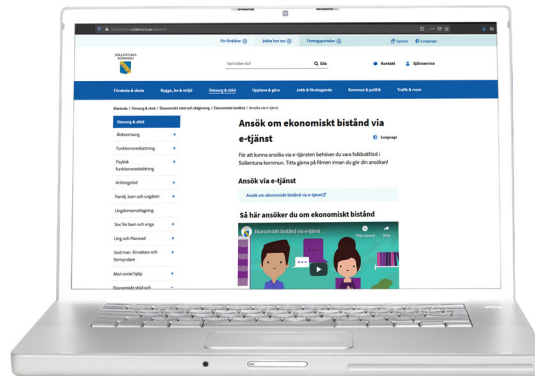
För företag | Jobba hos oss | Företagsportalen

Lyssna | Language

SOLLENTUNA KOMMUN

Vad söker du? | Sök

Kontakt | Självservice

Förskola & skola | Bygga, bo & miljö | Omsorg & stöd | Uppleva & göra | Jobb & företagande | Kommun & politik | Trafik & resor

Startsida / Omsorg & stöd / Ekonomiskt stöd och skuldrådgivning / Ekonomiskt bistånd / Ansök via e-tjänst

Omsorg & stöd
Äldreomsorg
Funktionsnedsättning
Psykisk funktionsnedsättning
Anhörigstöd
Familj, barn och ungdom
Ungdomsmottagning
Stöd för barn och unga
Ung och Placerad
God man, förvaltare och förmyndare
Akut social hjälp
Ekonomiskt stöd och

Ansök om ekonomiskt bistånd via e-tjänst

Language

För att kunna ansöka via e-tjänsten behöver du vara folkbokförd i Sollentuna kommun. Titta gärna på filmen innan du gör din ansökan!

Ansök via e-tjänst

Ansök om ekonomiskt bistånd via e-tjänst

Så här ansöker du om ekonomiskt bistånd

Ekonomiskt bistånd via e-tjänst

Titta senare | Dela